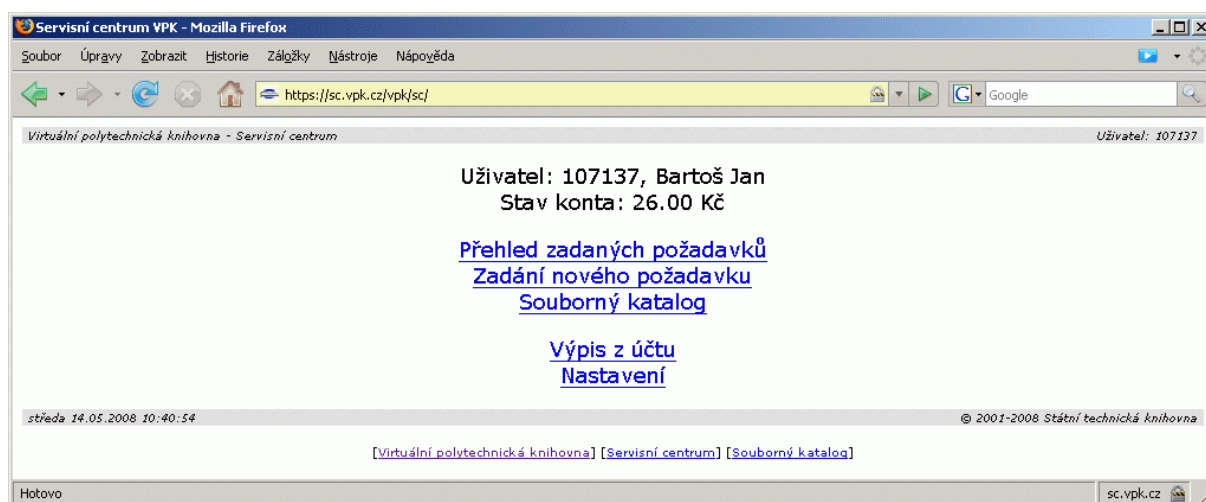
Servisní centrum VPK - Mozilla Firefox

Soubor Úpravy Zobrazit Historie Záložky Nástroje Nápověda

https://sc.vpk.cz/vpk/sc/

Google

Virtuální polytechnická knihovna - Servisní centrum

Uživatel: 107137

Uživatel: 107137, Bartoš Jan
Stav konta: 26.00 Kč

Přehled zadaných požadavků
Zadání nového požadavku
Souborný katalog

Výpis z účtu
Nastavení

středa 14.05.2008 10:40:54

© 2001-2008 Státní technická knihovna

[Virtuální polytechnická knihovna] [Servisní centrum] [Souborný katalog]

Hotovo

sc.vpk.cz